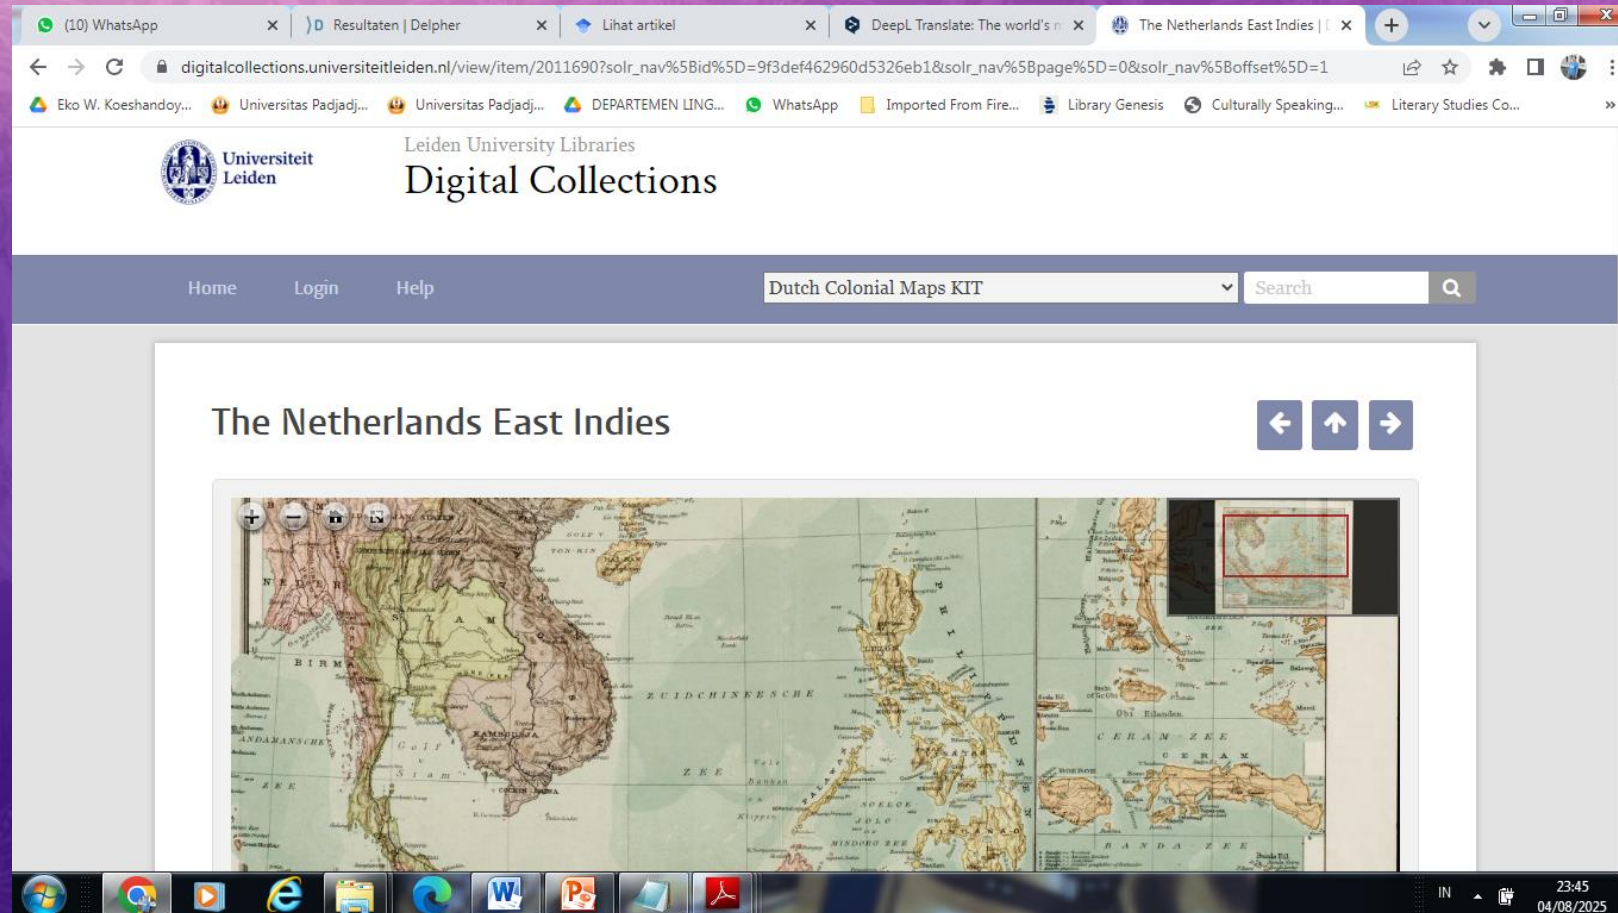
(10) WhatsApp
Resultaten | Delpher
Lihat artikel
DeepL Translate: The world's m
The Netherlands East Indies | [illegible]

digitalcollections.universiteitleiden.nl/view/item/2011690?solr_nav%5Bid%5D=9f3def462960d5326eb1&solr_nav%5Bpage%5D=0&solr_nav%5Boffset%5D=1

Eko W. Koeshandoy... Universitas Padjadj... Universitas Padjadj... DEPARTEMEN LING... WhatsApp Imported From Fire... Library Genesis Culturally Speaking... Literary Studies Co...

Universiteit Leiden

Leiden University Libraries
Digital Collections

Home Login Help

Dutch Colonial Maps KIT
Search

The Netherlands East Indies

BIRMA
SIAM
KAMBODJA
Golf van Siam
ANDAMANSCHE ZEE
ZUID CHINEESCHE ZEE
CERAM ZEE
BANDA ZEE
Obi Eilanden

IN
23:45
04/08/2025